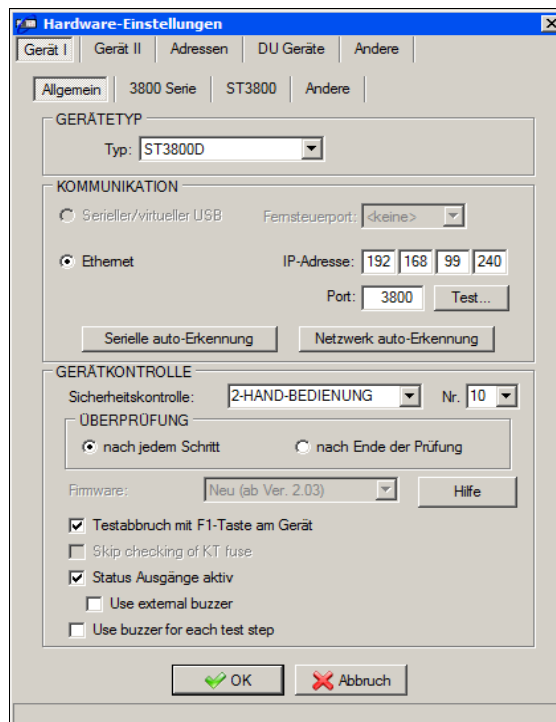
Hardware-Einstellungen

Gerät I | Gerät II | Adressen | DU Geräte | Andere

Allgemein | 3800 Serie | ST3800 | Andere

GERÄTETYP

Typ: ST3800D

KOMMUNIKATION

Serieller/virtueller USB

Fernsteuerport: <keine>

Ethernet

IP-Adresse: 192 168 99 240

Port: 3800

Test...

Serielle auto-Erkennung

Netzwerk auto-Erkennung

GERÄTKONTROLLE

Sicherheitskontrolle: 2-HAND-BEDIENUNG

Nr. 10

ÜBERPRÜFUNG

nach jedem Schritt

nach Ende der Prüfung

Firmware: Neu (ab Ver. 2.03)

Hilfe

Testabbruch mit F1-Taste am Gerät

Skip checking of KT fuse

Status Ausgänge aktiv

Use external buzzer

Use buzzer for each test step

OK

Abbruch